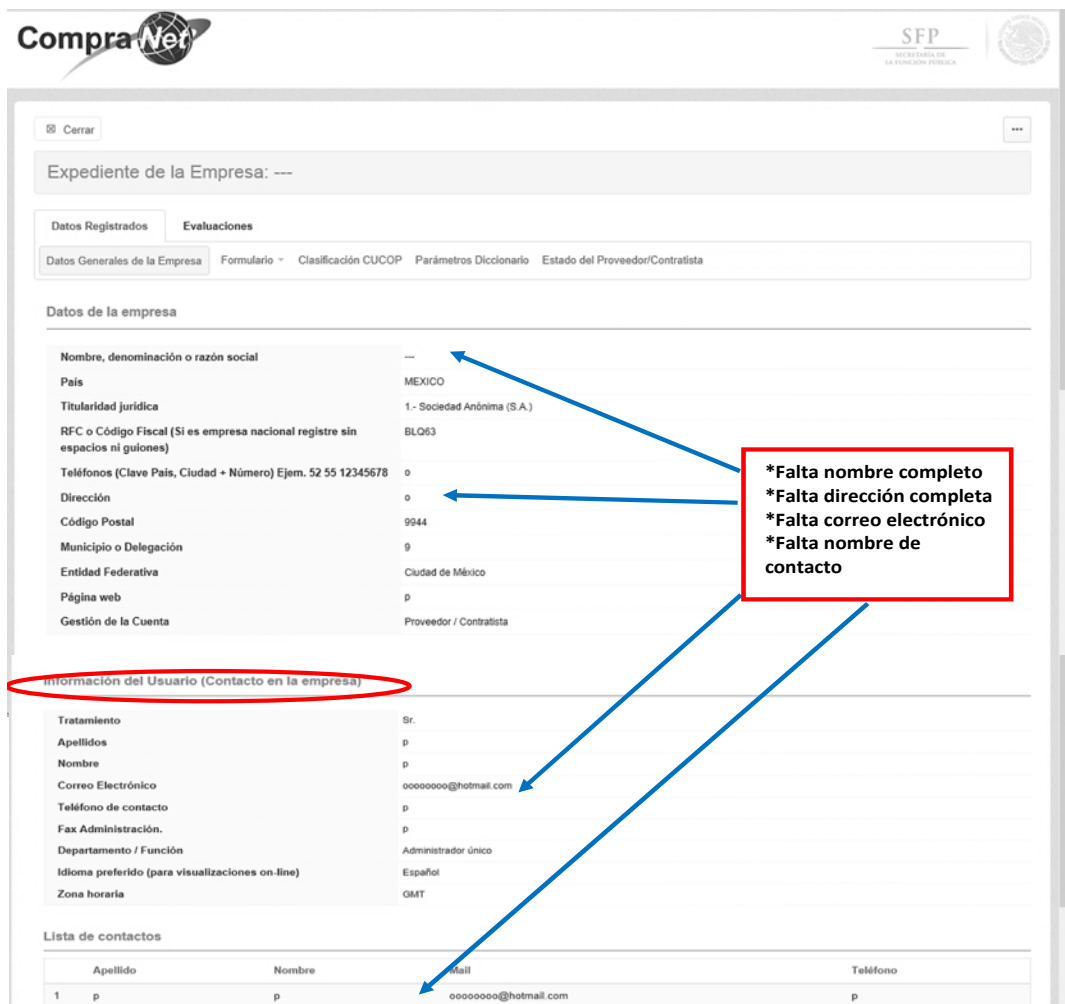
CompraNet

SFP
SECRETARÍA DE LA FUNCIÓN PÚBLICA

⊠ Cerrar

...

Expediente de la Empresa: ---

Datos Registrados | Evaluaciones

Datos Generales de la Empresa | Formulario | Clasificación CUCOP | Parámetros Diccionario | Estado del Proveedor/Contratista

Datos de la empresa

| | |
|---|---|
| Nombre, denominación o razón social | --- |
| País | MEXICO |
| Titularidad jurídica | 1.- Sociedad Anónima (S.A.) |
| RFC o Código Fiscal (Si es empresa nacional registre sin espacios ni guiones) | BLQ63 |
| Teléfonos (Clave País, Ciudad + Número) Ejem. 52 55 12345678 | o |
| Dirección | o |
| Código Postal | 9944 |
| Municipio o Delegación | 9 |
| Entidad Federativa | Ciudad de México |
| Página web | p |
| Gestión de la Cuenta | Proveedor / Contratista |

*Falta nombre completo
*Falta dirección completa
*Falta correo electrónico
*Falta nombre de contacto

Información del Usuario (Contacto en la empresa)

| | |
|---|---|
| Tratamiento | Sr. |
| Apellidos | p |
| Nombre | p |
| Correo Electrónico | oooooooo@hotmail.com |
| Teléfono de contacto | p |
| Fax Administración. | p |
| Departamento / Función | Administrador único |
| Idioma preferido (para visualizaciones on-line) | Español |
| Zona horaria | GMT |

Lista de contactos

| | Apellido | Nombre | Mail | Teléfono |
|---|---|---|---|---|
| 1 | p | p | oooooooo@hotmail.com | p |